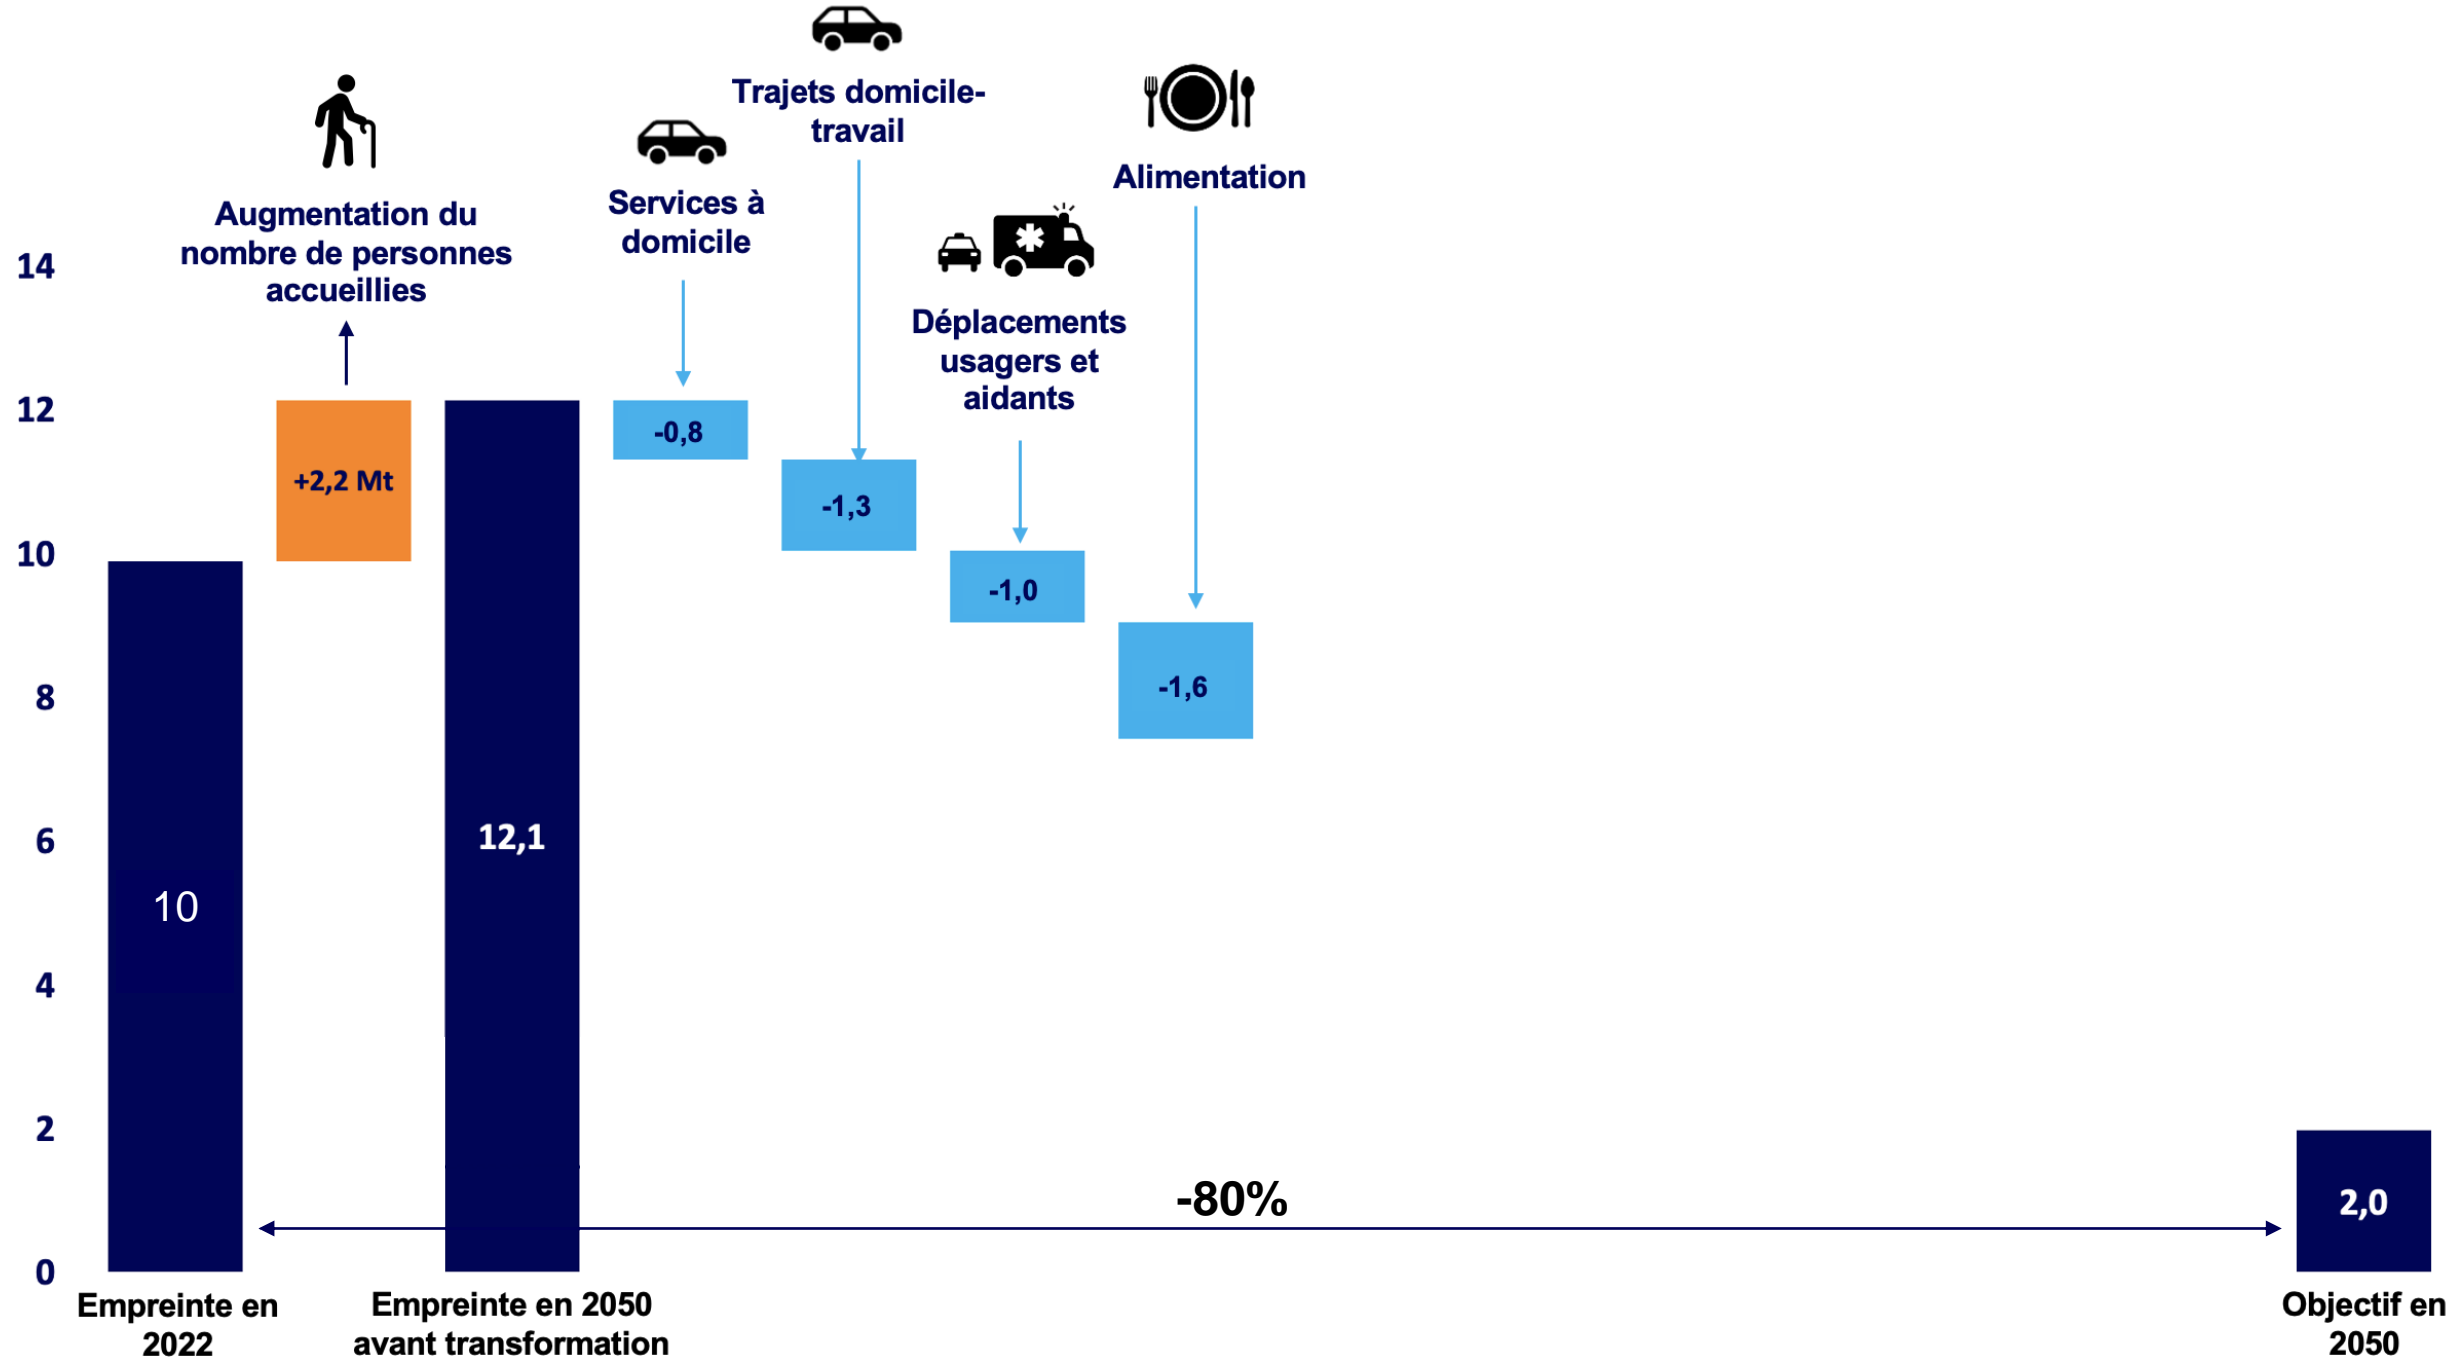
Trajets domicile-travail

Alimentation

Augmentation du nombre de personnes accueillies

Services à domicile

Déplacements usagers et aidants

14
12
10
8
6
4
2
0

+2,2 Mt

-0,8

-1,3

-1,0

-1,6

10

12,1

-80%

2,0

Empreinte en 2022

Empreinte en 2050 avant transformation

Objectif en 2050